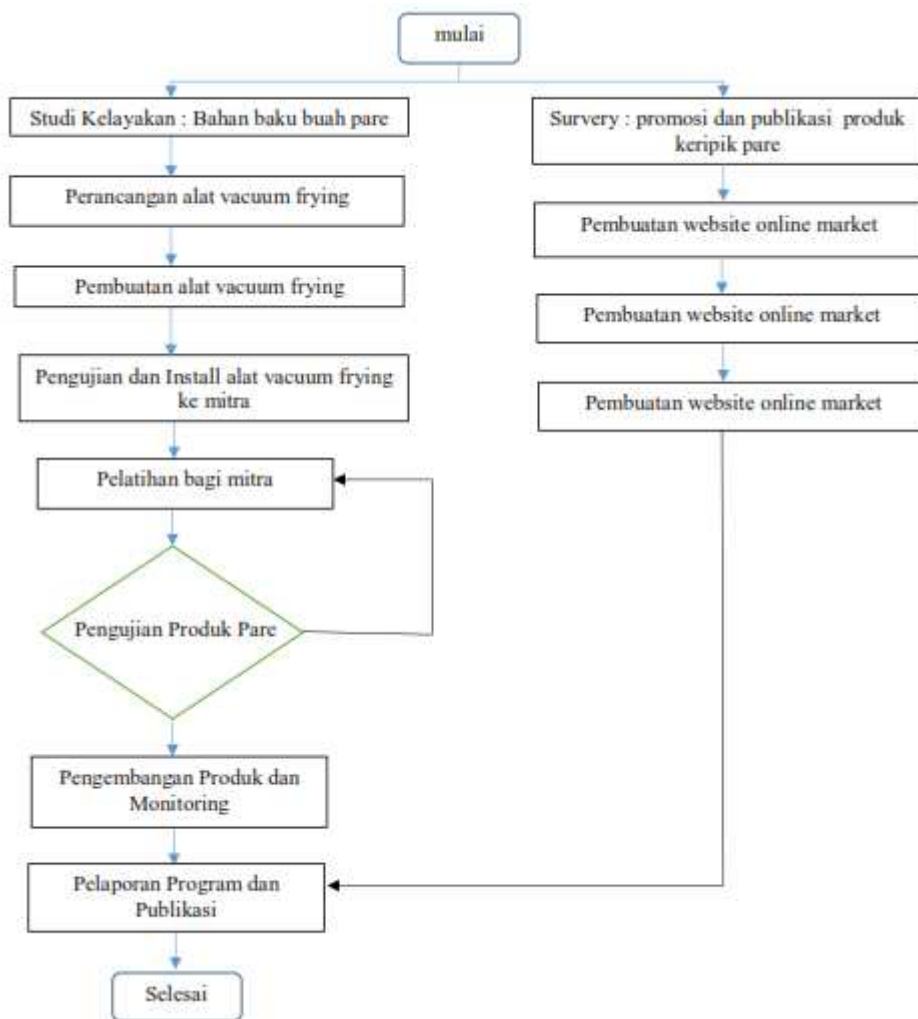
mulai

Studi Kelayakan : Bahan baku buah pare

Perancangan alat vacuum frying

Pembuatan alat vacuum frying

Pengujian dan Install alat vacuum frying ke mitra

Pelatihan bagi mitra

Pengujian Produk Pare

Pengembangan Produk dan Monitoring

Pelaporan Program dan Publikasi

Selesai

Survery : promosi dan publikasi produk keripik pare

Pembuatan website online market

Pembuatan website online market

Pembuatan website online market